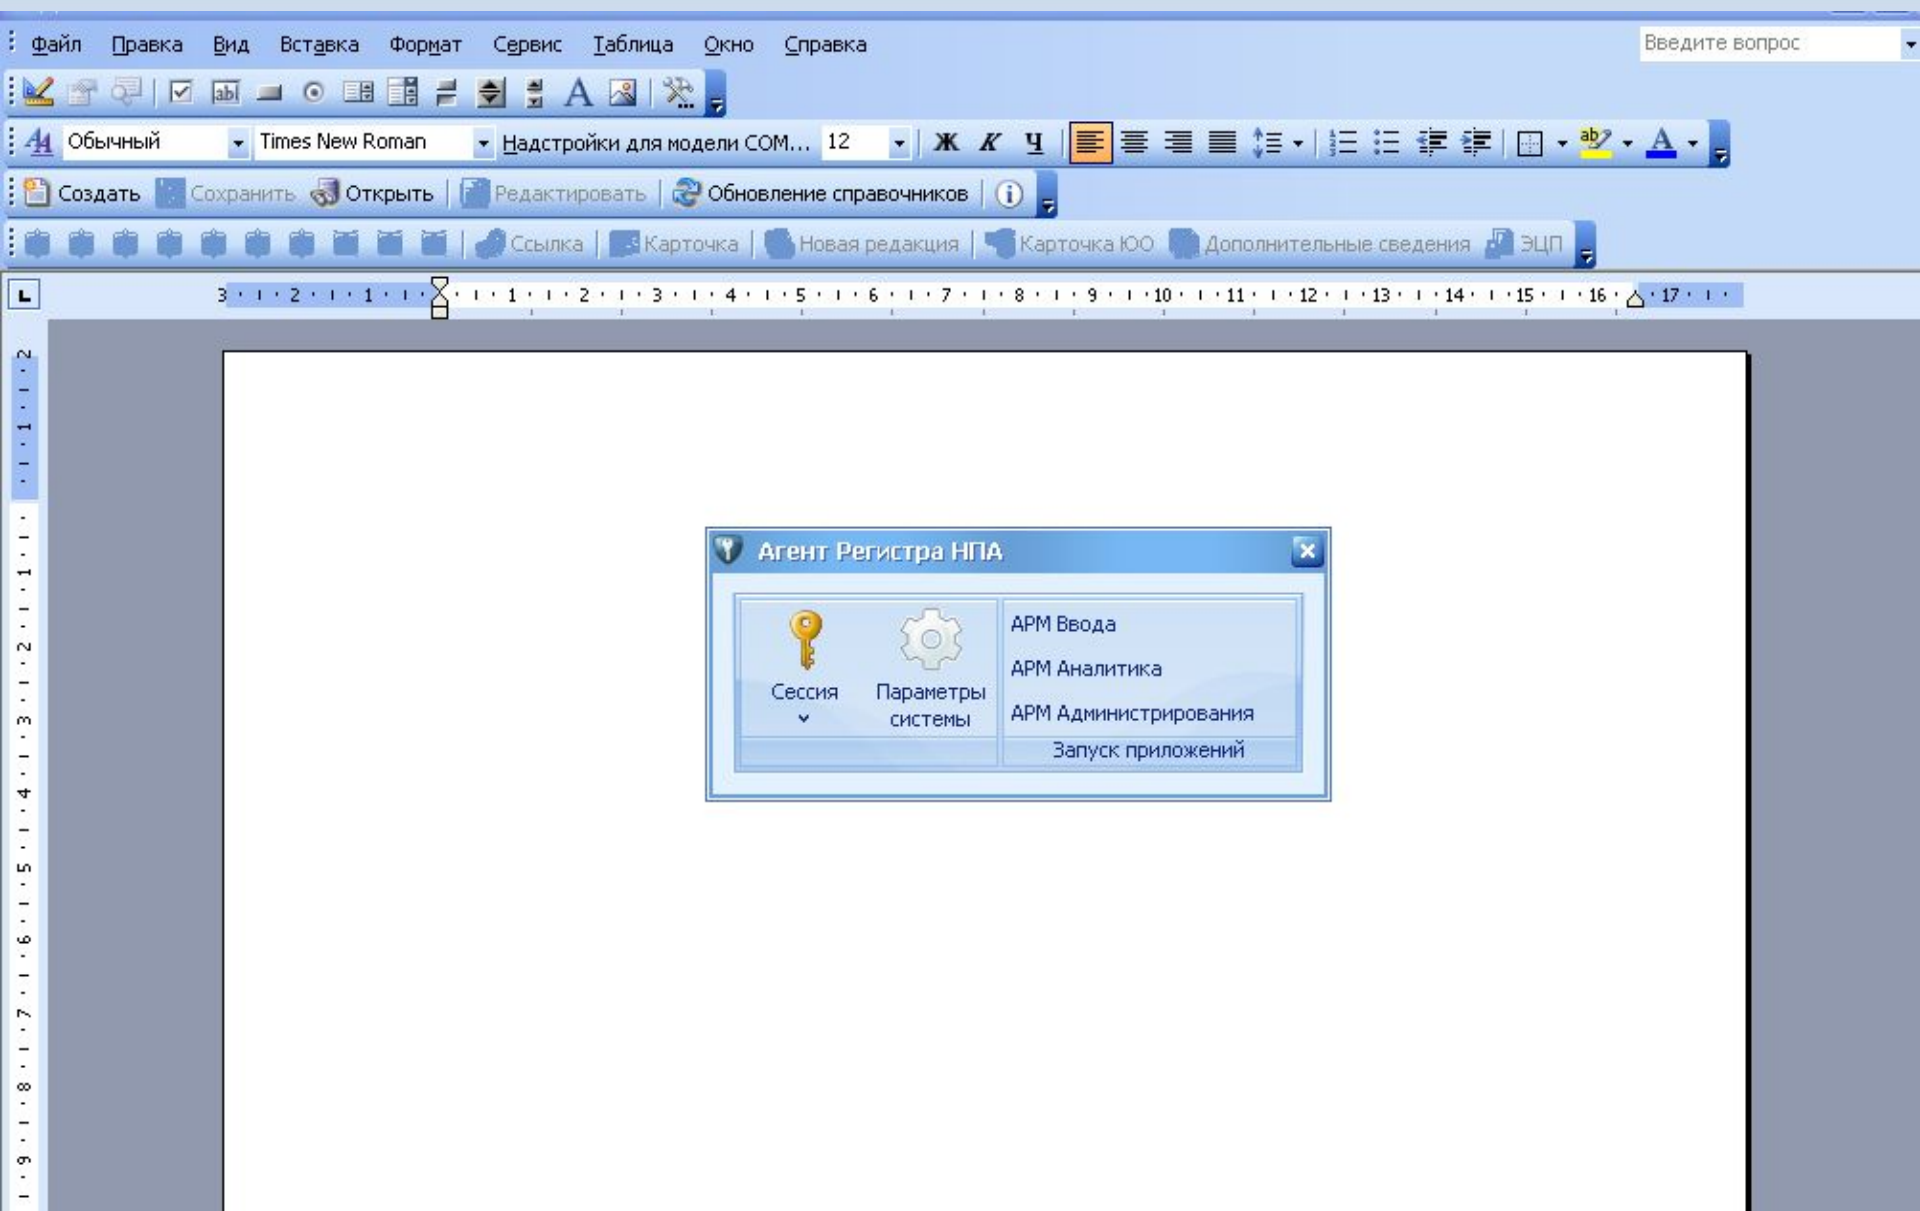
Файл Правка Вид Вставка Формат Сервис Таблица Окно Справка

Введите вопрос

Обычный Times New Roman Надстройки для модели COM... 12 Ж К Ч

Создать Сохранить Открыть Редактировать Обновление справочников

Ссылка Карточка Новая редакция Карточка ЮО Дополнительные сведения ЭЦП

3 2 1 1 2 3 4 5 6 7 8 9 10 11 12 13 14 15 16 17

2 1 1 2 3 4 5 6 7 8 9

Агент Регистра НПА

Сессия

Параметры системы

АРМ Ввода

АРМ Аналитика

АРМ Администрирования

Запуск приложений